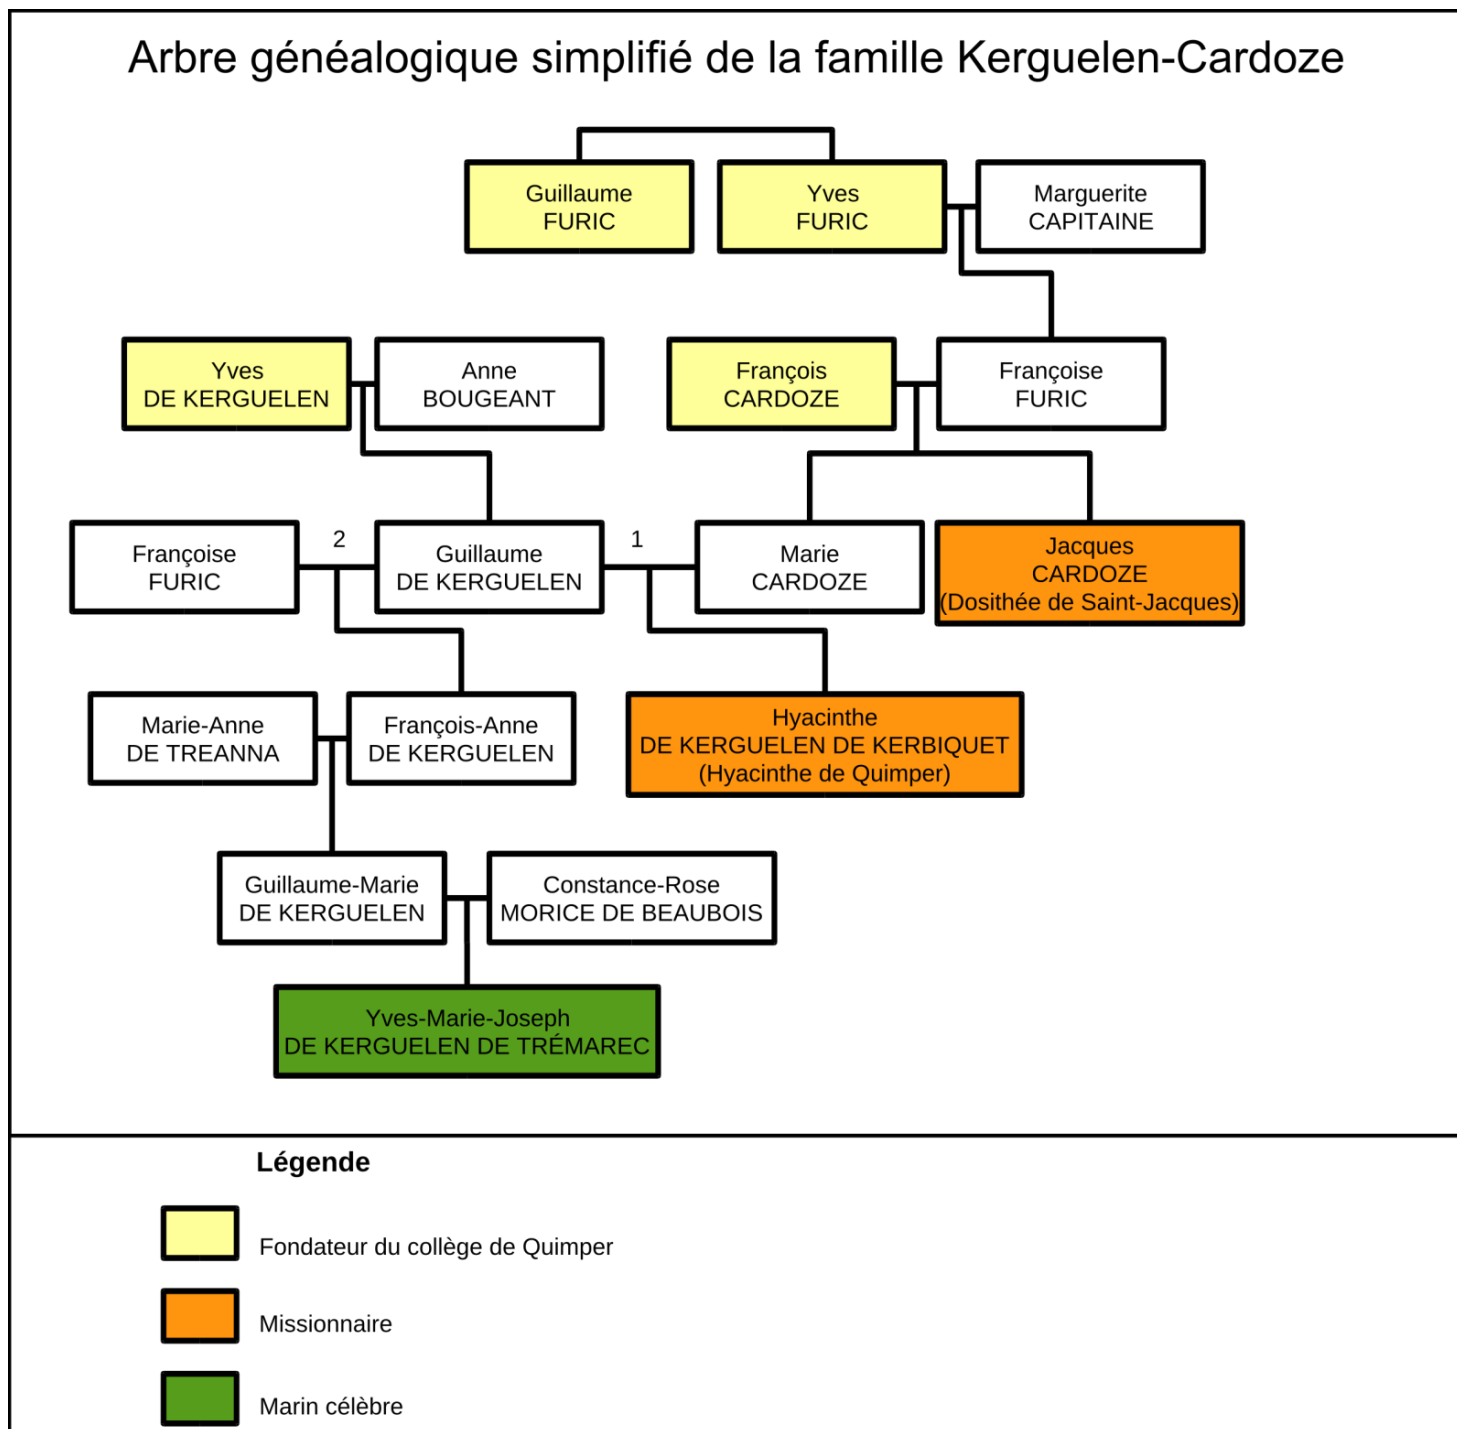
Arbre généalogique simplifié de la famille Kerguelen-Cardoze

Guillaume FURIC

Yves FURIC

Marguerite CAPITAINE

Yves DE KERGUELEN

Anne BOUGEANT

François CARDOZE

Françoise FURIC

Françoise FURIC

2

Guillaume DE KERGUELEN

1

Marie CARDOZE

Jacques CARDOZE (Dosithée de Saint-Jacques)

Marie-Anne DE TREANNA

François-Anne DE KERGUELEN

Hyacinthe DE KERGUELEN DE KERBIQUET (Hyacinthe de Quimper)

Guillaume-Marie DE KERGUELEN

Constance-Rose MORICE DE BEAUBOIS

Yves-Marie-Joseph DE KERGUELEN DE TRÉMAREC

Légende

Fondateur du collège de Quimper

Missionnaire

Marin célèbre